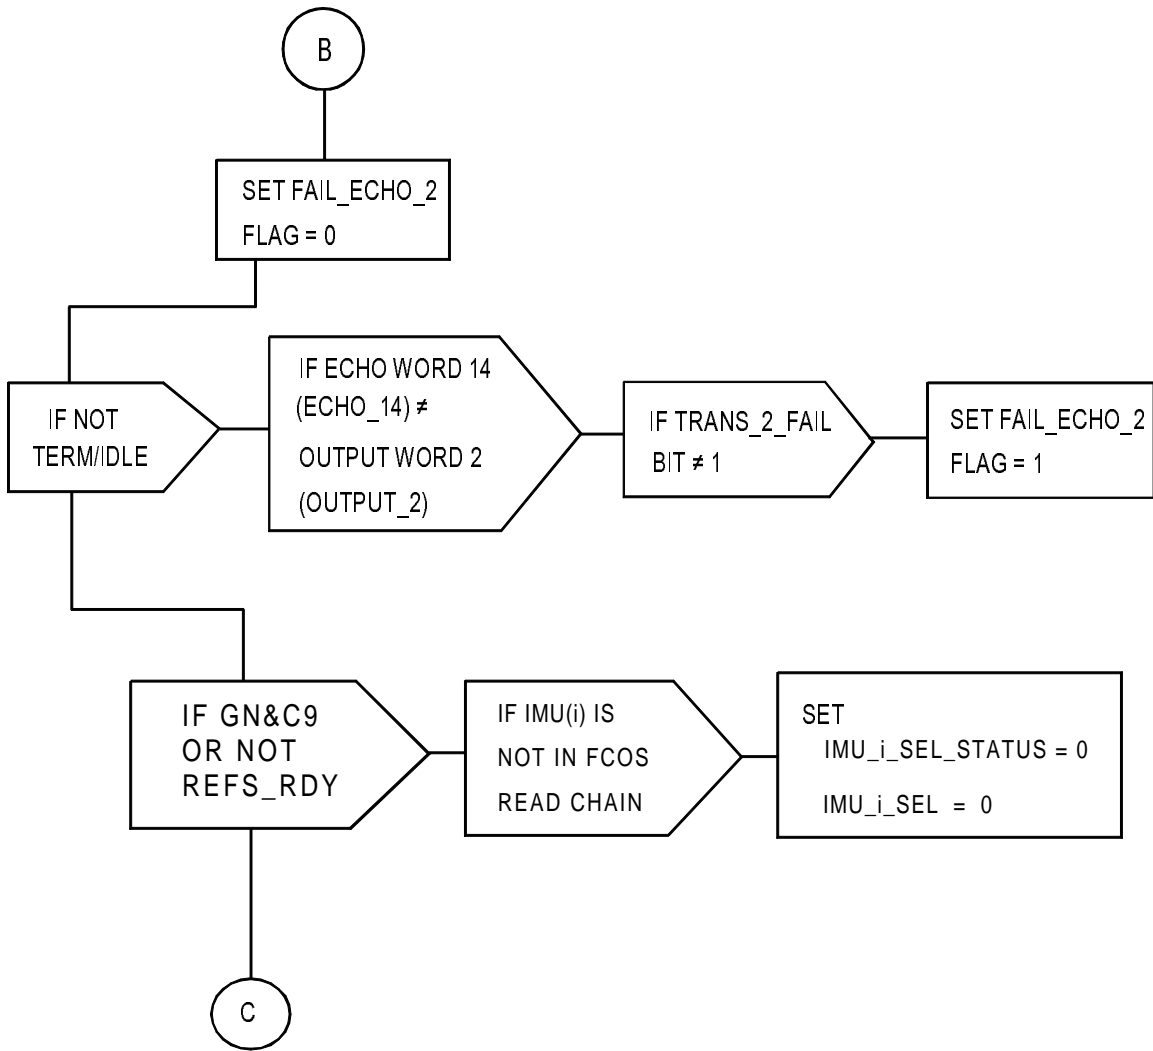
B

SET FAIL_ECHO_2
FLAG = 0

IF NOT
TERM/IDLE

IF ECHO WORD 14
(ECHO_14) ≠
OUTPUT WORD 2
(OUTPUT_2)

IF TRANS_2_FAIL
BIT ≠ 1

SET FAIL_ECHO_2
FLAG = 1

IF GN&C9
OR NOT
REFS_RDY

IF IMU(i) IS
NOT IN FCOS
READ CHAIN

SET
IMU_i_SEL_STATUS = 0
IMU_i_SEL = 0

C